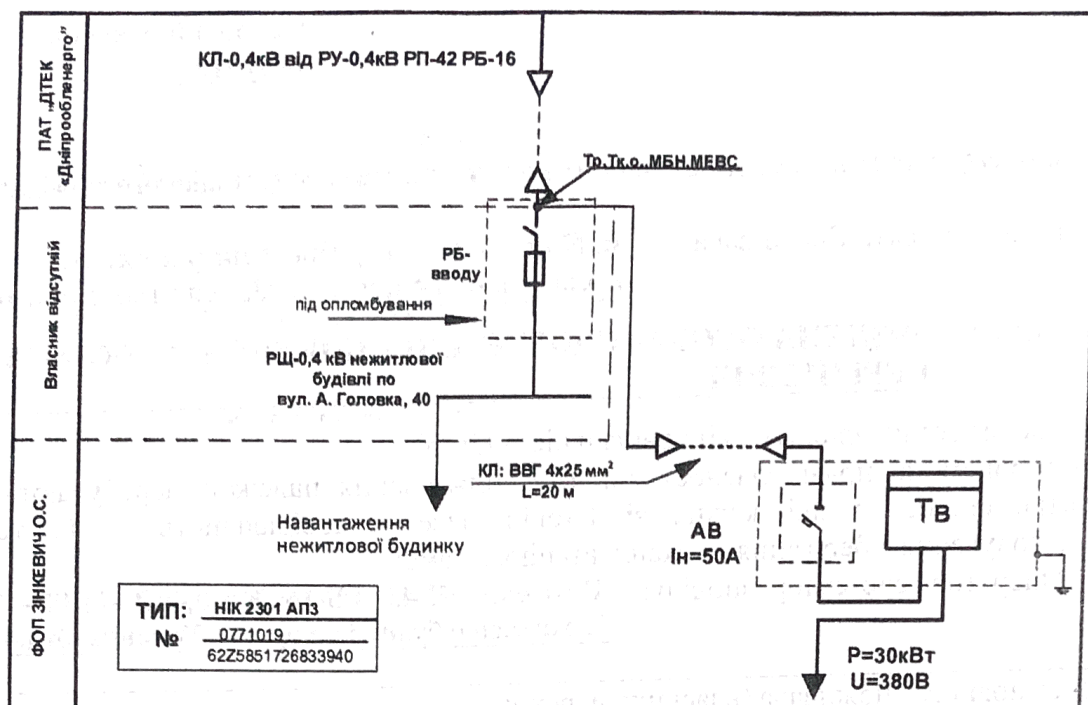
ПАТ „ДТЕК «Дніпрообленерго»"

Власник відсутній

ФОП ЗІНКЕВИЧ О.С.

КЛ-0,4кВ від РУ-0,4кВ РП-42 РБ-16

Тр.Тк.о..МБН.МЕВС

РБ-вводу

під опломбування

РЩ-0,4 кВ нежитлової будівлі по вул. А. Головка, 40

КЛ: ВВГ 4х25 мм$^2$
L=20 м

Навантаження нежитлової будинку

АВ
Ін=50А

Тв

P=30кВт
U=380В

ТИП: НІК 2301 АП3
№ 0771019
62Z5851726833940